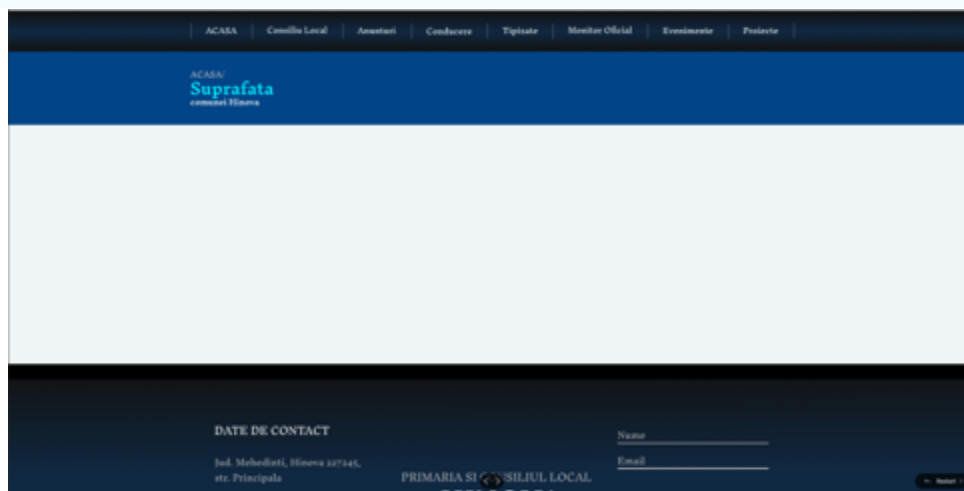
ACASA | Consiliu Local | Anunturi | Conducere | Tipizate | Monitor Oficial | Evenimente | Proiecte

ACASA/
Suprafata
comunei Hinova

DATE DE CONTACT

Jud. Mehedinti, Hinova 227245, str. Principala

PRIMARIA SI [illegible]SILIUL LOCAL

Name

Email